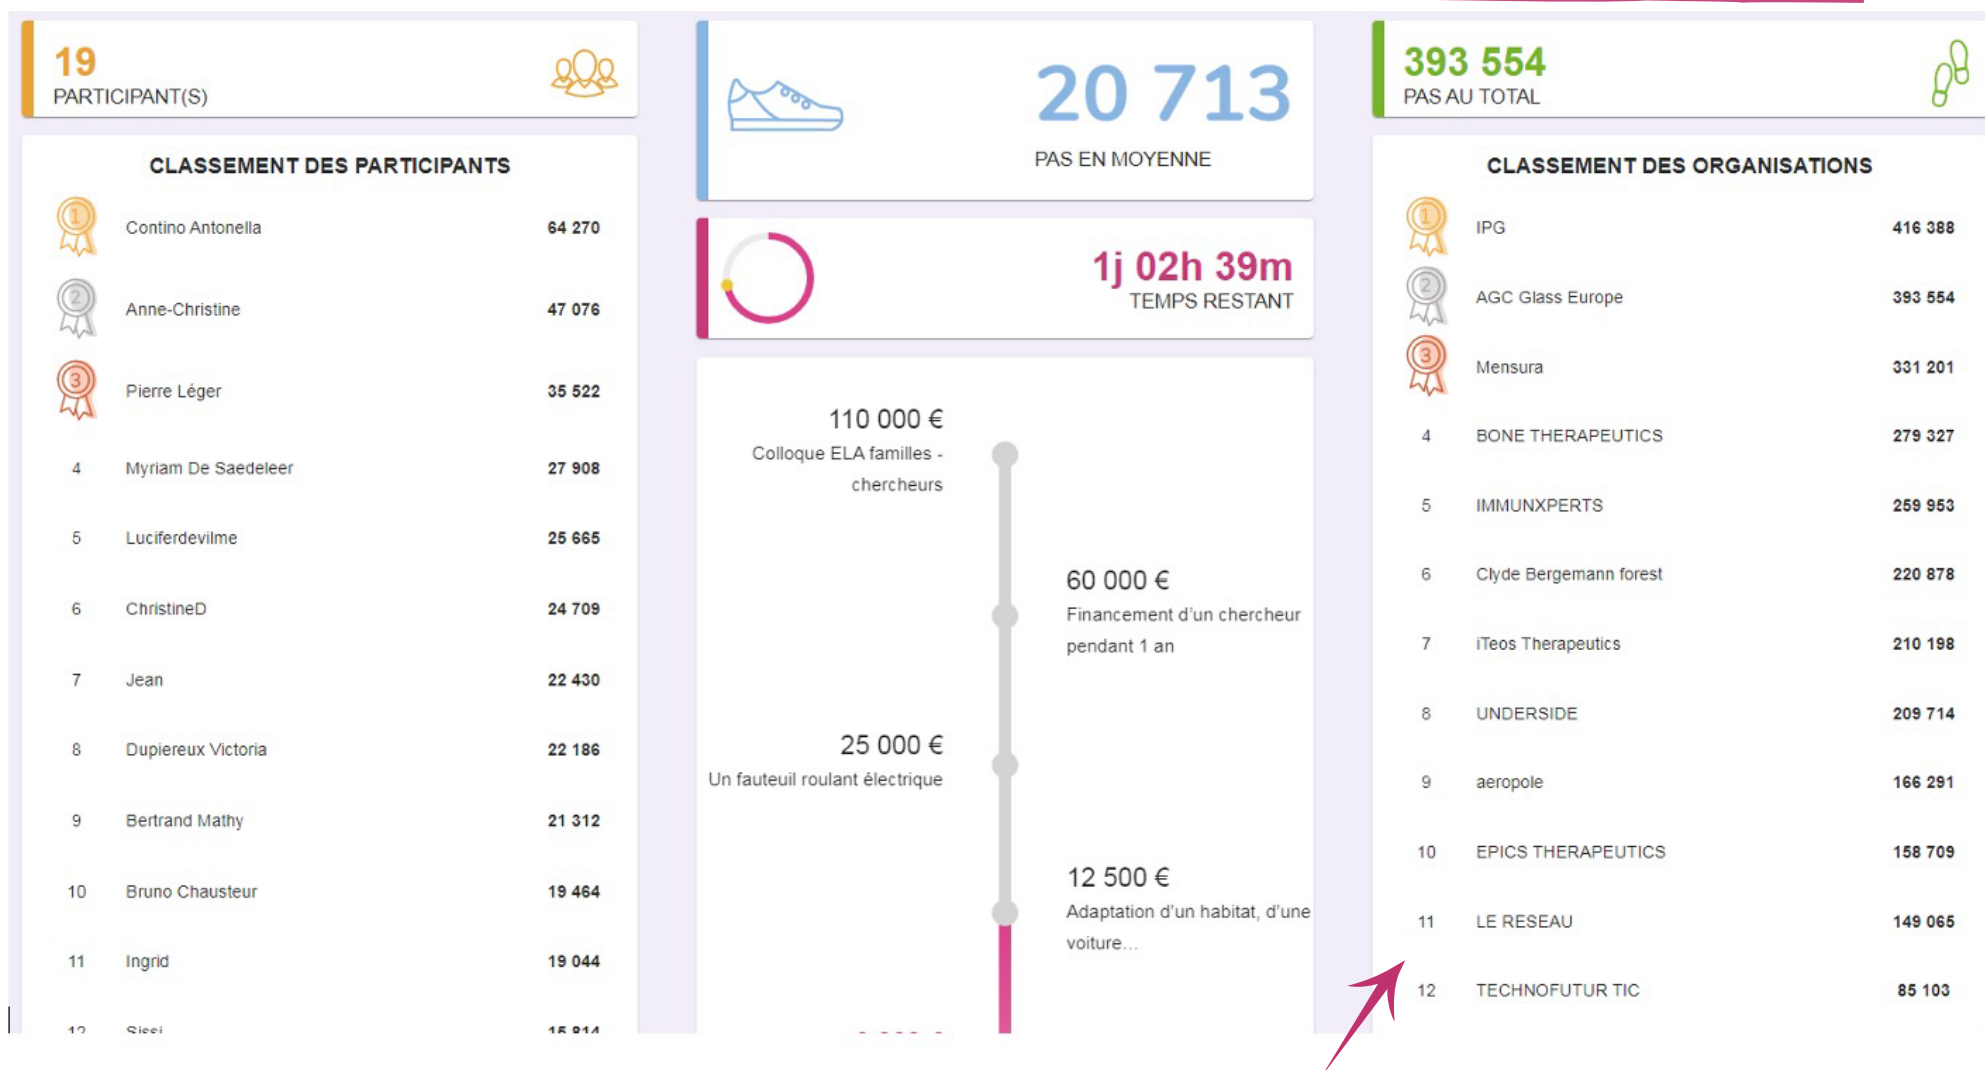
19
PARTICIPANT(S)

CLASSEMENT DES PARTICIPANTS

| | | |
|---|---|---|
| 1 | Contino Antonella | 64 270 |
| 2 | Anne-Christine | 47 076 |
| 3 | Pierre Léger | 35 522 |
| 4 | Myriam De Saedeleer | 27 908 |
| 5 | Luciferdevilme | 25 665 |
| 6 | ChristineD | 24 709 |
| 7 | Jean | 22 430 |
| 8 | Dupiereux Victoria | 22 186 |
| 9 | Bertrand Mathy | 21 312 |
| 10 | Bruno Chausteur | 19 464 |
| 11 | Ingrid | 19 044 |
| 12 | Sissi | 15 814 |

20 713
PAS EN MOYENNE

1j 02h 39m
TEMPS RESTANT

110 000 €
Colloque ELA familles - chercheurs

60 000 €
Financement d'un chercheur pendant 1 an

25 000 €
Un fauteuil roulant électrique

12 500 €
Adaptation d'un habitat, d'une voiture...

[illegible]

393 554
PAS AU TOTAL

CLASSEMENT DES ORGANISATIONS

| | | |
|---|---|---|
| 1 | IPG | 416 388 |
| 2 | AGC Glass Europe | 393 554 |
| 3 | Mensura | 331 201 |
| 4 | BONE THERAPEUTICS | 279 327 |
| 5 | IMMUNXPERTS | 259 953 |
| 6 | Clyde Bergemann forest | 220 878 |
| 7 | iTeos Therapeutics | 210 198 |
| 8 | UNDERSIDE | 209 714 |
| 9 | aeropole | 166 291 |
| 10 | EPICS THERAPEUTICS | 158 709 |
| 11 | LE RESEAU | 149 065 |
| 12 | TECHNOFUTUR TIC | 85 103 |